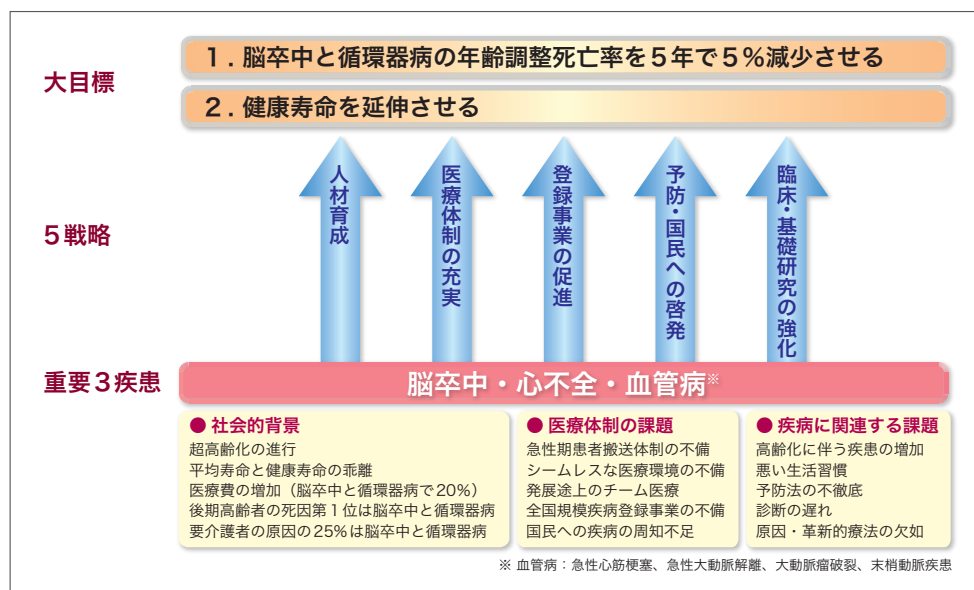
大目標

1．脳卒中と循環器病の年齢調整死亡率を５年で５％減少させる

2．健康寿命を延伸させる

5戦略

人材育成

医療体制の充実

登録事業の促進

予防・国民への啓発

臨床・基礎研究の強化

重要３疾患

脳卒中・心不全・血管病※

● 社会的背景
超高齢化の進行
平均寿命と健康寿命の乖離
医療費の増加（脳卒中と循環器病で20%）
後期高齢者の死因第１位は脳卒中と循環器病
要介護者の原因の25%は脳卒中と循環器病

● 医療体制の課題
急性期患者搬送体制の不備
シームレスな医療環境の不備
発展途上のチーム医療
全国規模疾病登録事業の不備
国民への疾病の周知不足

● 疾病に関連する課題
高齢化に伴う疾患の増加
悪い生活習慣
予防法の不徹底
診断の遅れ
原因・革新的療法の欠如

※ 血管病：急性心筋梗塞、急性大動脈解離、大動脈瘤破裂、末梢動脈疾患